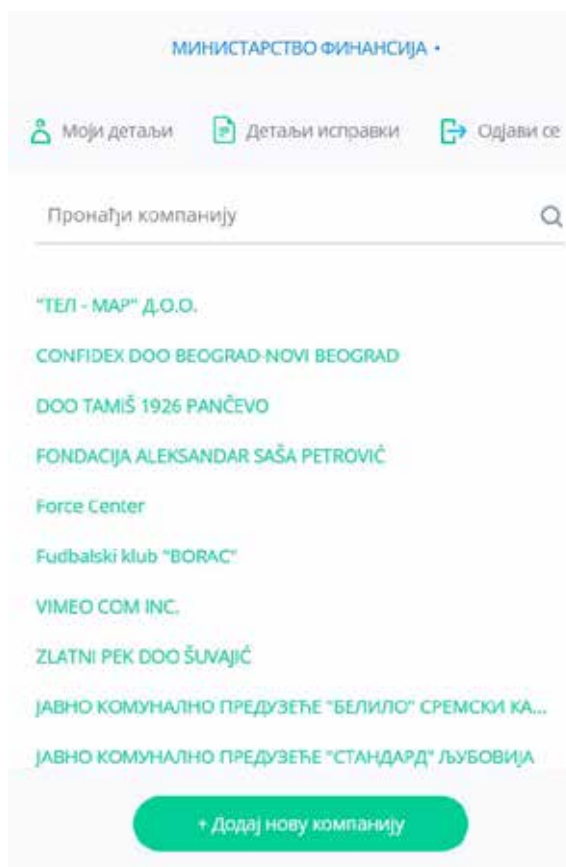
МИНИСТАРСТВО ФИНАНСИЈА •

Моји детаљи
Детаљи исправки
Одјави се

Пронађи компанију

"ТЕЛ - МАР" Д.О.О.
CONFIDEX DOO BEOGRAD-NOVI BEOGRAD
DOO TAMIŠ 1926 PANČEVO
FONDACIJA ALEKSANDAR SAŠA PETROVIĆ
Force Center
Fudbalski klub "BORAC"
VIMEO COM INC.
ZLATNI PEK DOO ŠUVAJIĆ
ЈАВНО КОМУНАЛНО ПРЕДУЗЕЋЕ "БЕЛИЛО" СРЕМСКИ КА...
ЈАВНО КОМУНАЛНО ПРЕДУЗЕЋЕ "СТАНДАРД" ЉУБОВИЈА

+ Додај нову компанију